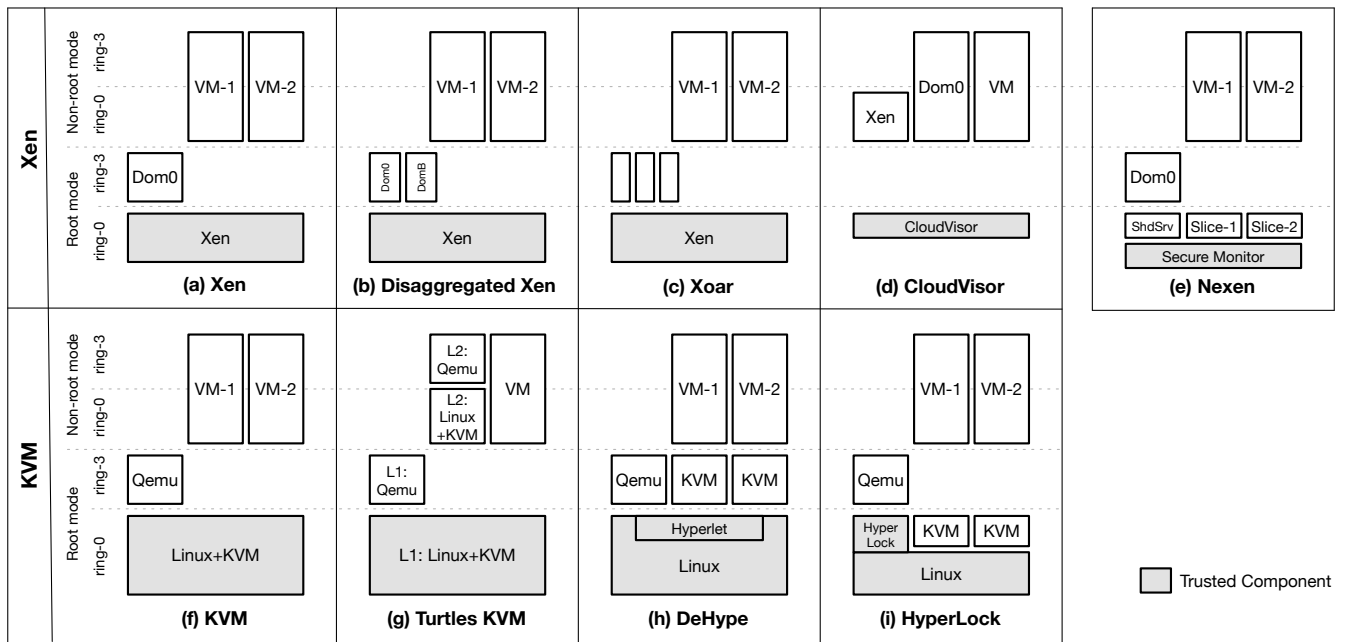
Xen

Non-root mode
ring-3
ring-0

Root mode
ring-3
ring-0

VM-1 VM-2
Dom0
Xen
(a) Xen

VM-1 VM-2
Dom0 DomB
Xen
(b) Disaggregated Xen

VM-1 VM-2
Xen
(c) Xoar

Xen Dom0 VM
CloudVisor
(d) CloudVisor

VM-1 VM-2
Dom0
ShdSrv Slice-1 Slice-2
Secure Monitor
(e) Nexen

KVM

Non-root mode
ring-3
ring-0

Root mode
ring-3
ring-0

VM-1 VM-2
Qemu
Linux+KVM
(f) KVM

L2: Qemu
L2: Linux +KVM
VM
L1: Qemu
L1: Linux+KVM
(g) Turtles KVM

VM-1 VM-2
Qemu KVM KVM
Hyperlet
Linux
(h) DeHype

VM-1 VM-2
Qemu
Hyper Lock KVM KVM
Linux
(i) HyperLock

Trusted Component